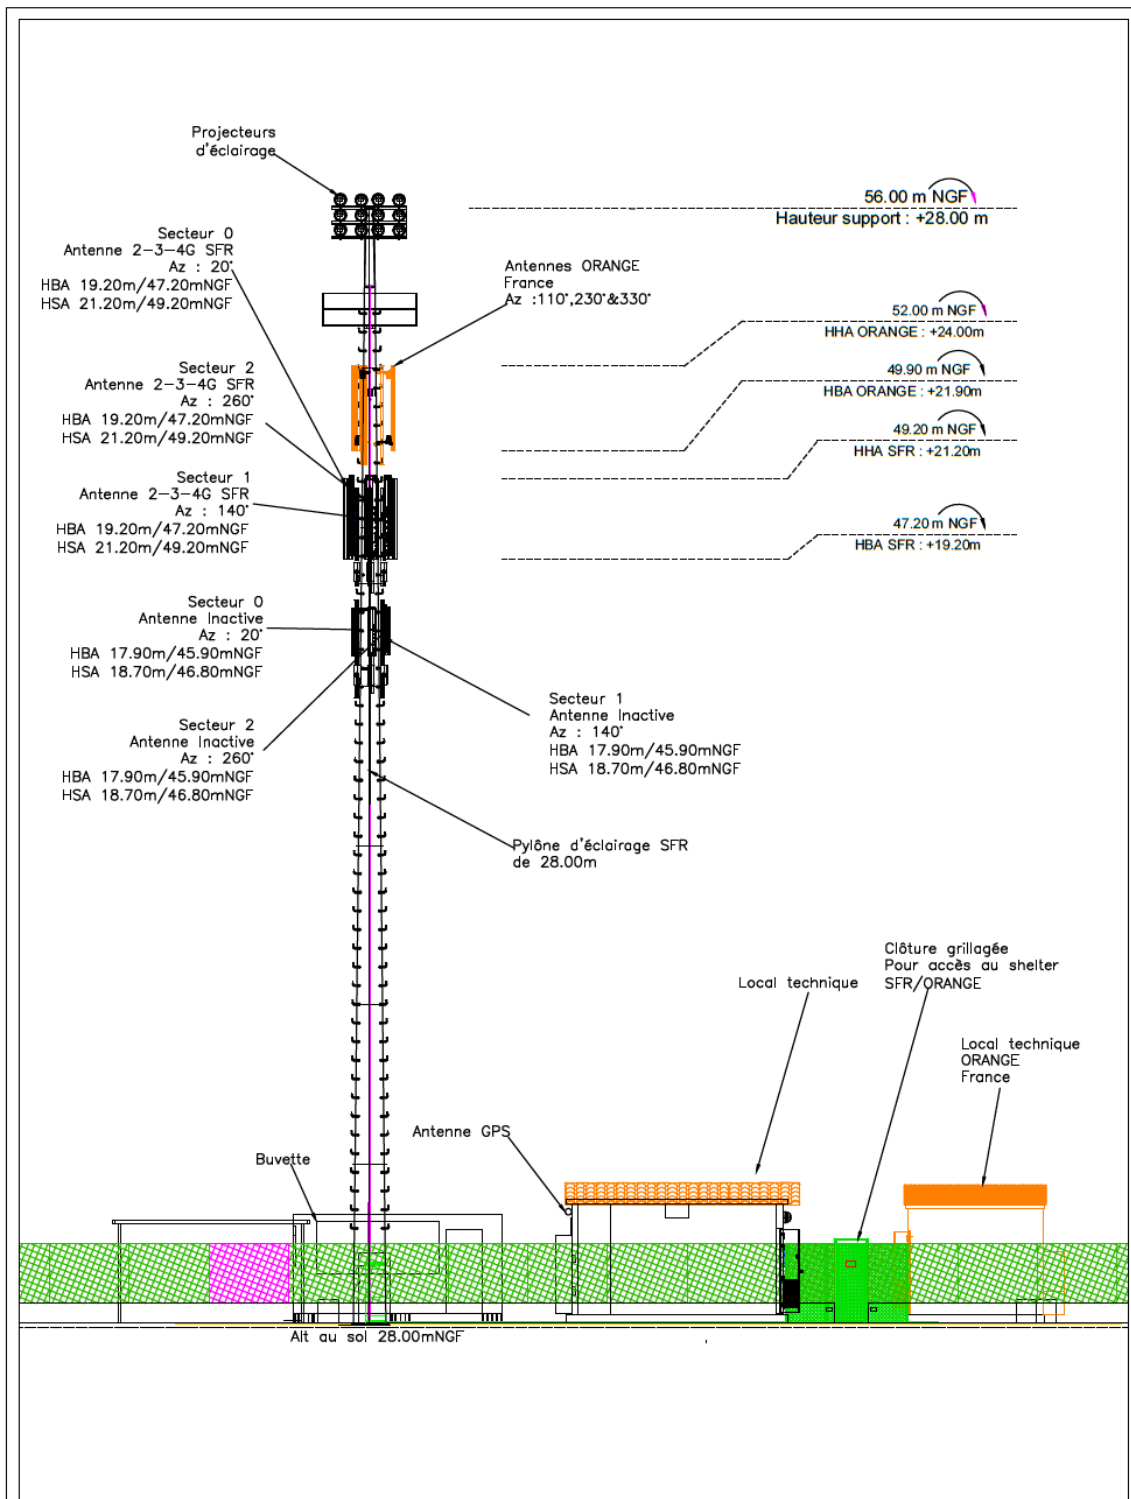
Projecteurs d'éclairage

Secteur 0
Antenne 2-3-4G SFR
Az : 20°
HBA 19.20m/47.20mNGF
HSA 21.20m/49.20mNGF

Secteur 2
Antenne 2-3-4G SFR
Az : 260°
HBA 19.20m/47.20mNGF
HSA 21.20m/49.20mNGF

Secteur 1
Antenne 2-3-4G SFR
Az : 140°
HBA 19.20m/47.20mNGF
HSA 21.20m/49.20mNGF

Secteur 0
Antenne Inactive
Az : 20°
HBA 17.90m/45.90mNGF
HSA 18.70m/46.80mNGF

Secteur 2
Antenne Inactive
Az : 260°
HBA 17.90m/45.90mNGF
HSA 18.70m/46.80mNGF

Antennes ORANGE France
Az :110°,230°&330°

56.00 m NGF
Hauteur support : +28.00 m

52.00 m NGF
HHA ORANGE : +24.00m

49.90 m NGF
HBA ORANGE : +21.90m

49.20 m NGF
HHA SFR : +21.20m

47.20 m NGF
HBA SFR : +19.20m

Secteur 1
Antenne Inactive
Az : 140°
HBA 17.90m/45.90mNGF
HSA 18.70m/46.80mNGF

Pylône d'éclairage SFR de 28.00m

Clôture grillagée Pour accès au shelter SFR/ORANGE

Local technique

Local technique ORANGE France

Antenne GPS

Buvette

Alt au sol 28.00mNGF